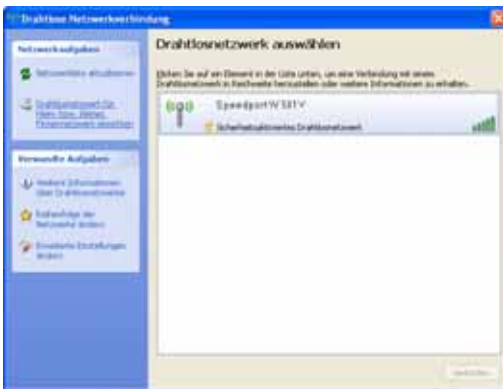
Drahtlose Netzwerkverbindung

Netzwerkaufgaben

Netzwerkliste aktualisieren

Drahtlosnetzwerk für Heim-bzw. kleines Firmennetzwerk einrichten

Verwandte Aufgaben

Weitere Informationen über Drahtlosnetzwerke

Reihenfolge der Netzwerke ändern

Erweiterte Einstellungen ändern

Drahtlosnetzwerk auswählen

Klicken Sie auf ein Element in der Liste unten, um eine Verbindung mit einem Drahtlosnetzwerk in Reichweite herzustellen oder weitere Informationen zu erhalten.

Speedport W 501V

Sicherheitsaktiviertes Drahtlosnetzwerk

Verbinden